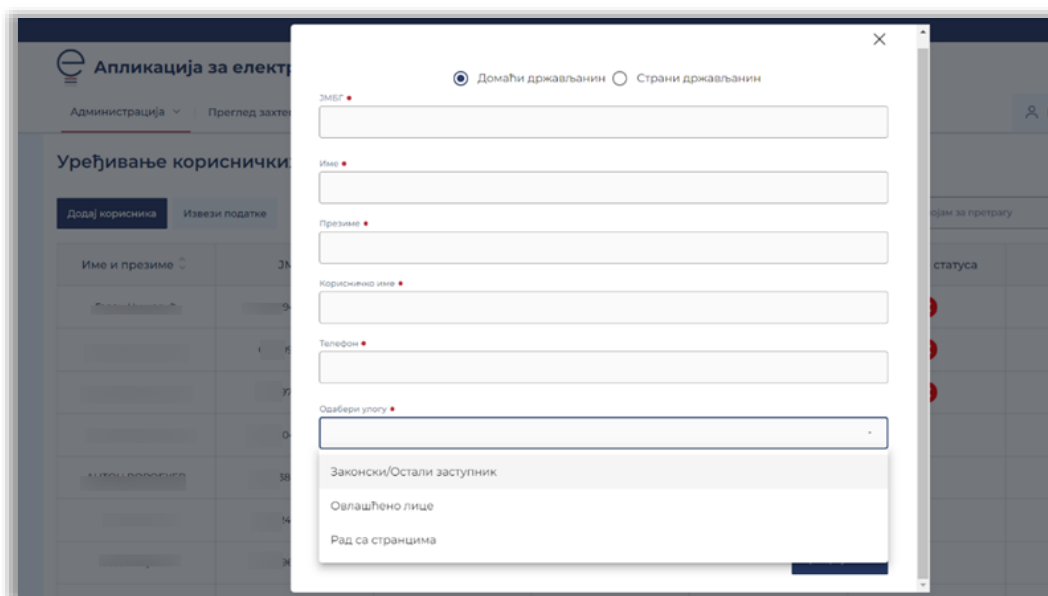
Апликација за електр

Администрација
Преглед захте

Уређивање корисничких

Додај корисника
Извези податке

Име и презиме
ЈМ

ојам за претрагу

статуса

Домаћи држављанин
Страни држављанин

ЈМБГ •

Име •

Презиме •

Корисничко име •

Телефон •

Одабери улогу •

Законски/Остали заступник

Овлашћено лице

Рад са странцима